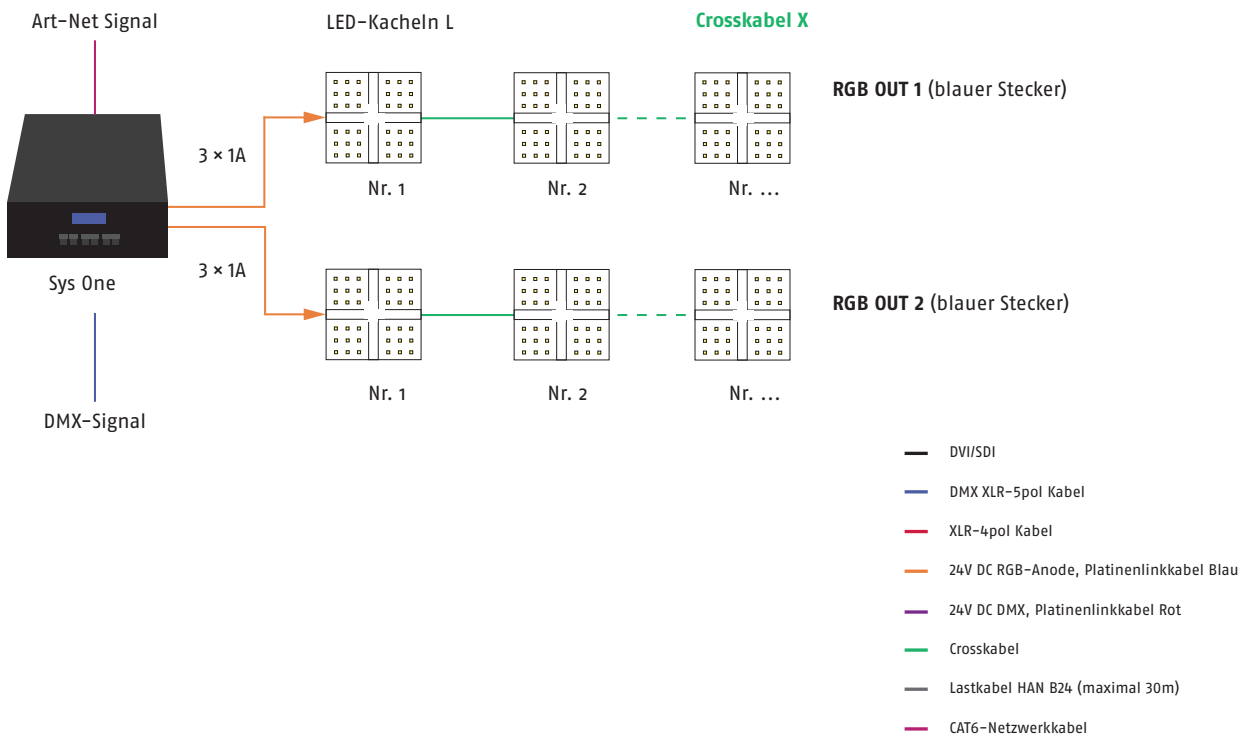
Art-Net Signal

LED-Kacheln L

Crosskabel X

RGB OUT 1 (blauer Stecker)

3 × 1A

Nr. 1

Nr. 2

Nr. ...

Sys One

3 × 1A

RGB OUT 2 (blauer Stecker)

Nr. 1

Nr. 2

Nr. ...

DMX-Signal

DVI/SDI

DMX XLR-5pol Kabel

XLR-4pol Kabel

24V DC RGB-Anode, Platinenlinkkabel Blau

24V DC DMX, Platinenlinkkabel Rot

Crosskabel

Lastkabel HAN B24 (maximal 30m)

CAT6-Netzwerkkabel